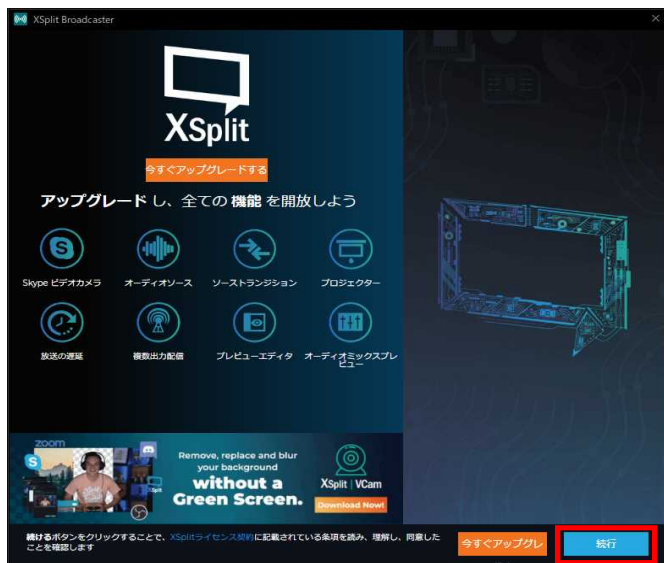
XSplit Broadcaster

XSplit

今すぐアップグレードする

アップグレード し、全ての 機能 を開放しよう

Skype ビデオカメラ
オーディオソース
ソーストランジション
プロジェクター
放送の遅延
複数出力配信
プレビューエディタ
オーディオミックスプレビュー

zoom

Remove, replace and blur your background without a Green Screen.

XSplit | VCam

Download Now!

続けるボタンをクリックすることで、XSplitライセンス契約に記載されている条項を読み、理解し、同意したことを確認します

今すぐアップグレ

続行